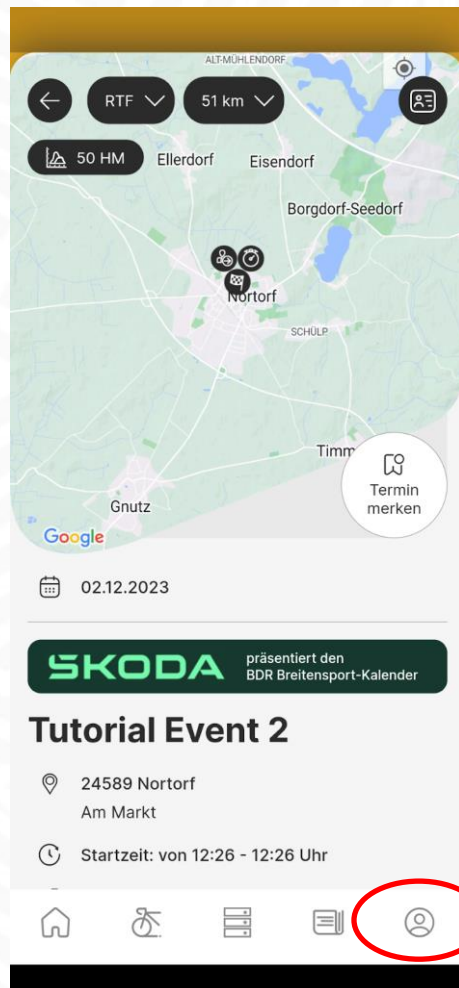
ALT-MÜHLENDORF

RTF

51 km

50 HM

Ellerdorf

Eisendorf

Borgdorf-Seedorf

Nortorf

SCHÜLP

Timm

Termin merken

Gnutz

Google

02.12.2023

SKODA präsentiert den BDR Breitensport-Kalender

Tutorial Event 2

24589 Nortorf
Am Markt

Startzeit: von 12:26 - 12:26 Uhr